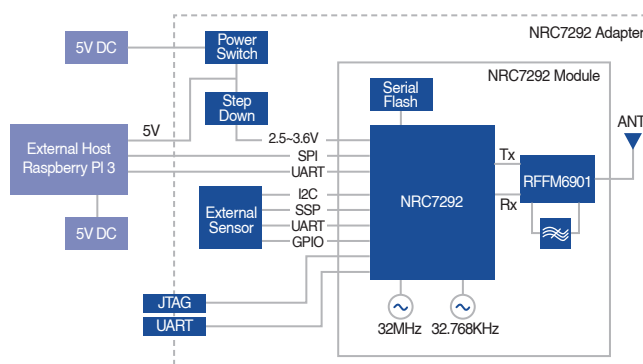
NRC7292 Adapter

NRC7292 Module

5V DC

Power Switch

Step Down

Serial Flash

External Host Raspberry PI 3

5V

2.5~3.6V

SPI

UART

NRC7292

Tx

Rx

RFFM6901

ANT

External Sensor

I2C

SSP

UART

GPIO

5V DC

JTAG

UART

32MHz

32.768KHz